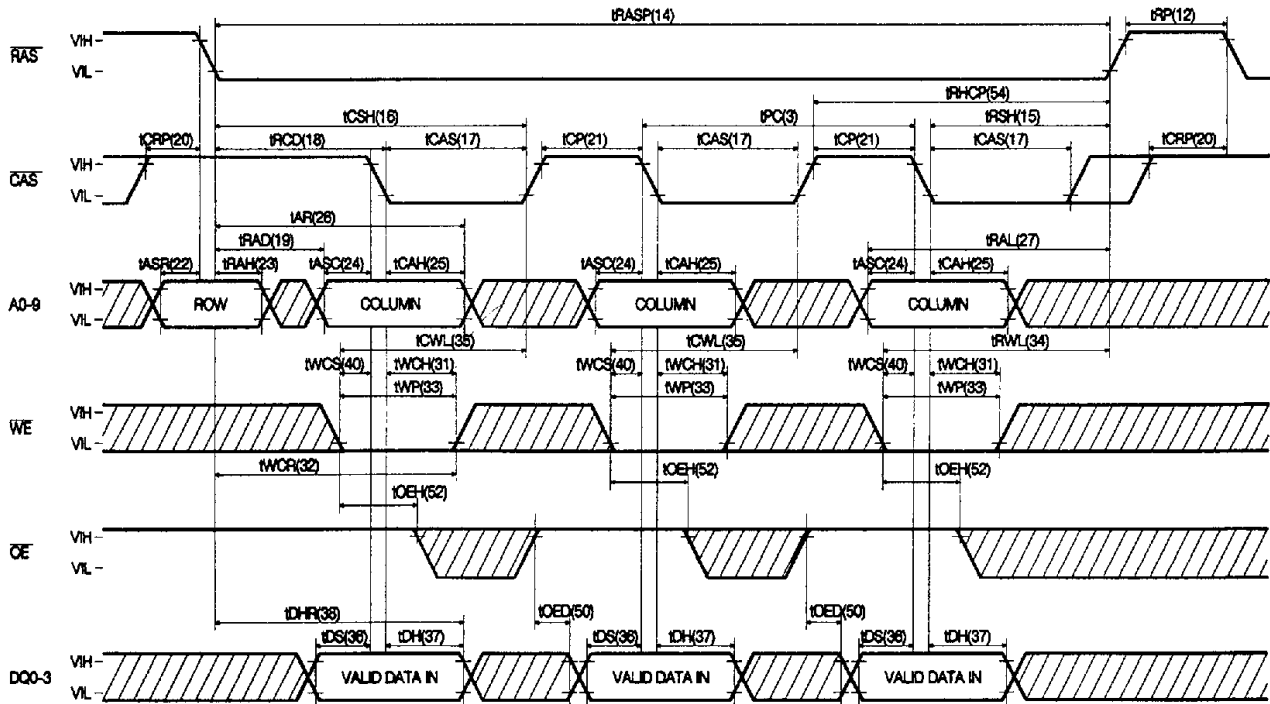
tRASP(14)
tRP(12)
$\overline{RAS}$ VIH – VIL –
tRHCP(54)
tCSH(16)
tPC(3)
tRSH(15)
tCRP(20)
tRCD(18)
tCAS(17)
tCP(21)
tCAS(17)
tCP(21)
tCAS(17)
tCRP(20)
$\overline{CAS}$ VIH – VIL –
tAR(26)
tRAD(19)
tRAL(27)
tASR(22)
tRAH(23)
tASC(24)
tCAH(25)
tASC(24)
tCAH(25)
tASC(24)
tCAH(25)
A0-9 VIH – VIL –
ROW
COLUMN
COLUMN
COLUMN
tCWL(35)
tCWL(35)
tRWL(34)
tWCS(40)
tWCH(31)
tWCS(40)
tWCH(31)
tWCS(40)
tWCH(31)
tWP(33)
tWP(33)
tWP(33)
$\overline{WE}$ VIH – VIL –
tWCR(32)
tOEH(52)
tOEH(52)
tOEH(52)
$\overline{OE}$ VIH – VIL –
tDHR(38)
tOED(50)
tOED(50)
tDS(36)
tDH(37)
tDS(36)
tDH(37)
tDS(36)
tDH(37)
DQ0-3 VIH – VIL –
VALID DATA IN
VALID DATA IN
VALID DATA IN